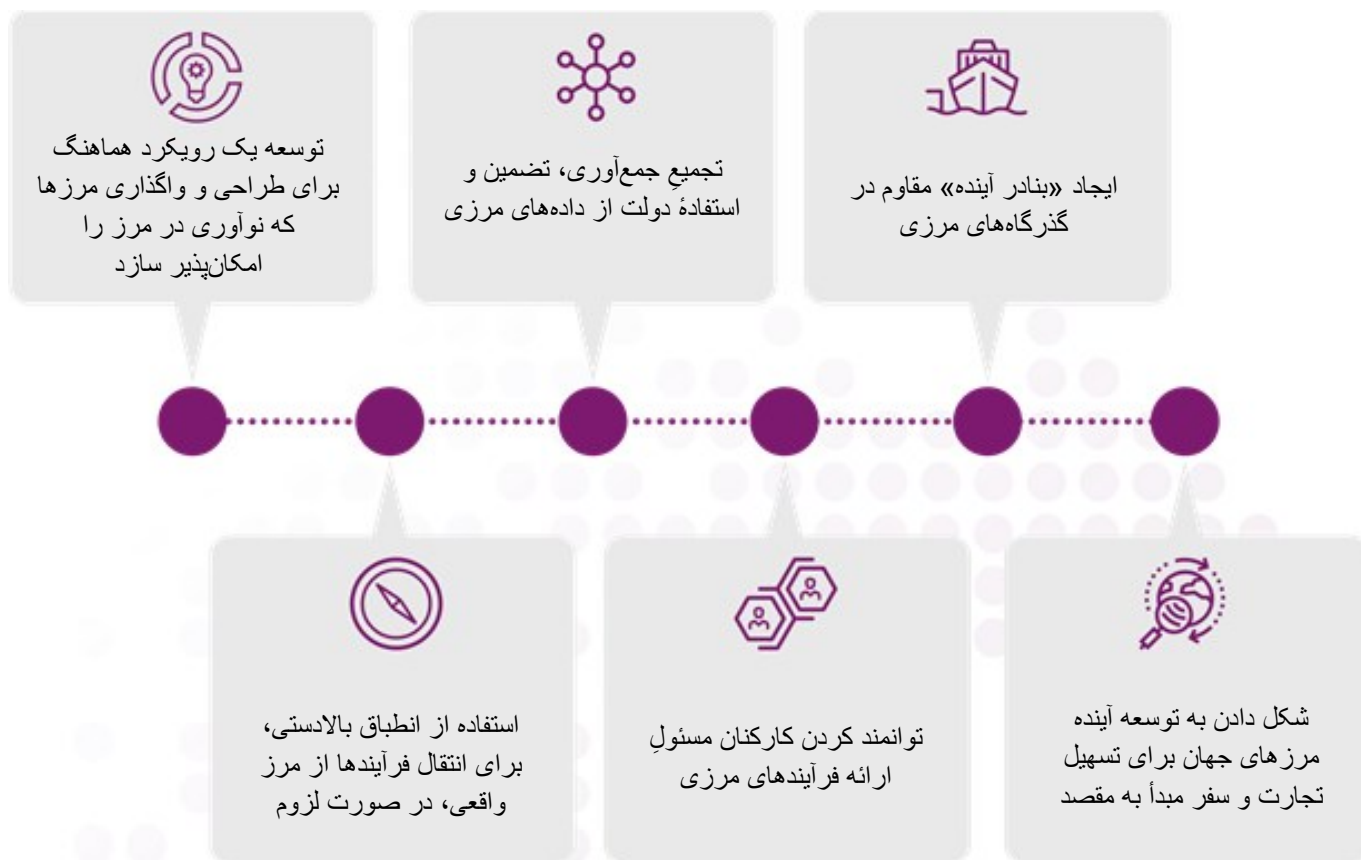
ایجاد «بنادر آینده» مقاوم در گذرگاه‌های مرزی

تجمیعِ جمع‌آوری، تضمین و استفادهٔ دولت از داده‌های مرزی

توسعه یک رویکرد هماهنگ برای طراحی و واگذاری مرزها که نوآوری در مرز را امکان‌پذیر سازد

شکل دادن به توسعه آینده مرزهای جهان برای تسهیل تجارت و سفر مبدأ به مقصد

توانمند کردن کارکنان مسئولِ ارائه فرآیندهای مرزی

استفاده از انطباق بالادستی، برای انتقال فرآیندها از مرز واقعی، در صورت لزوم